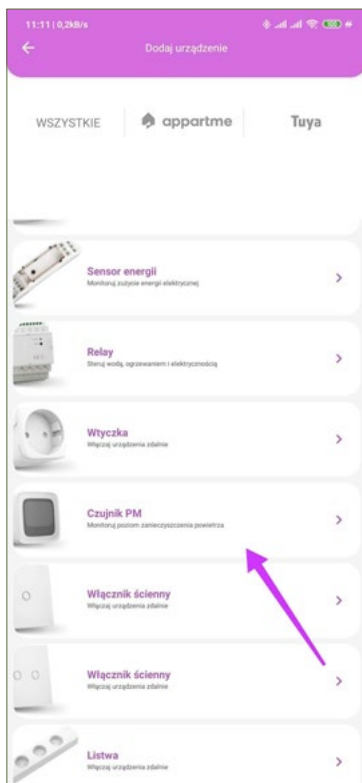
11:11 | 0,2kB/s

Dodaj urządzenie

WSZYSTKIE
appartme
Tuya

Sensor energii
Monitoruj zużycie energii elektrycznej

Relay
Steruj wodą, ogrzewaniem i elektrycznością

Wtyczka
Włączaj urządzenia zdalnie

Czujnik PM
Monitoruj poziom zanieczyszczenia powietrza

Włącznik ścienny
Włączaj urządzenia zdalnie

Włącznik ścienny
Włączaj urządzenia zdalnie

Listwa
Włączaj urządzenia zdalnie